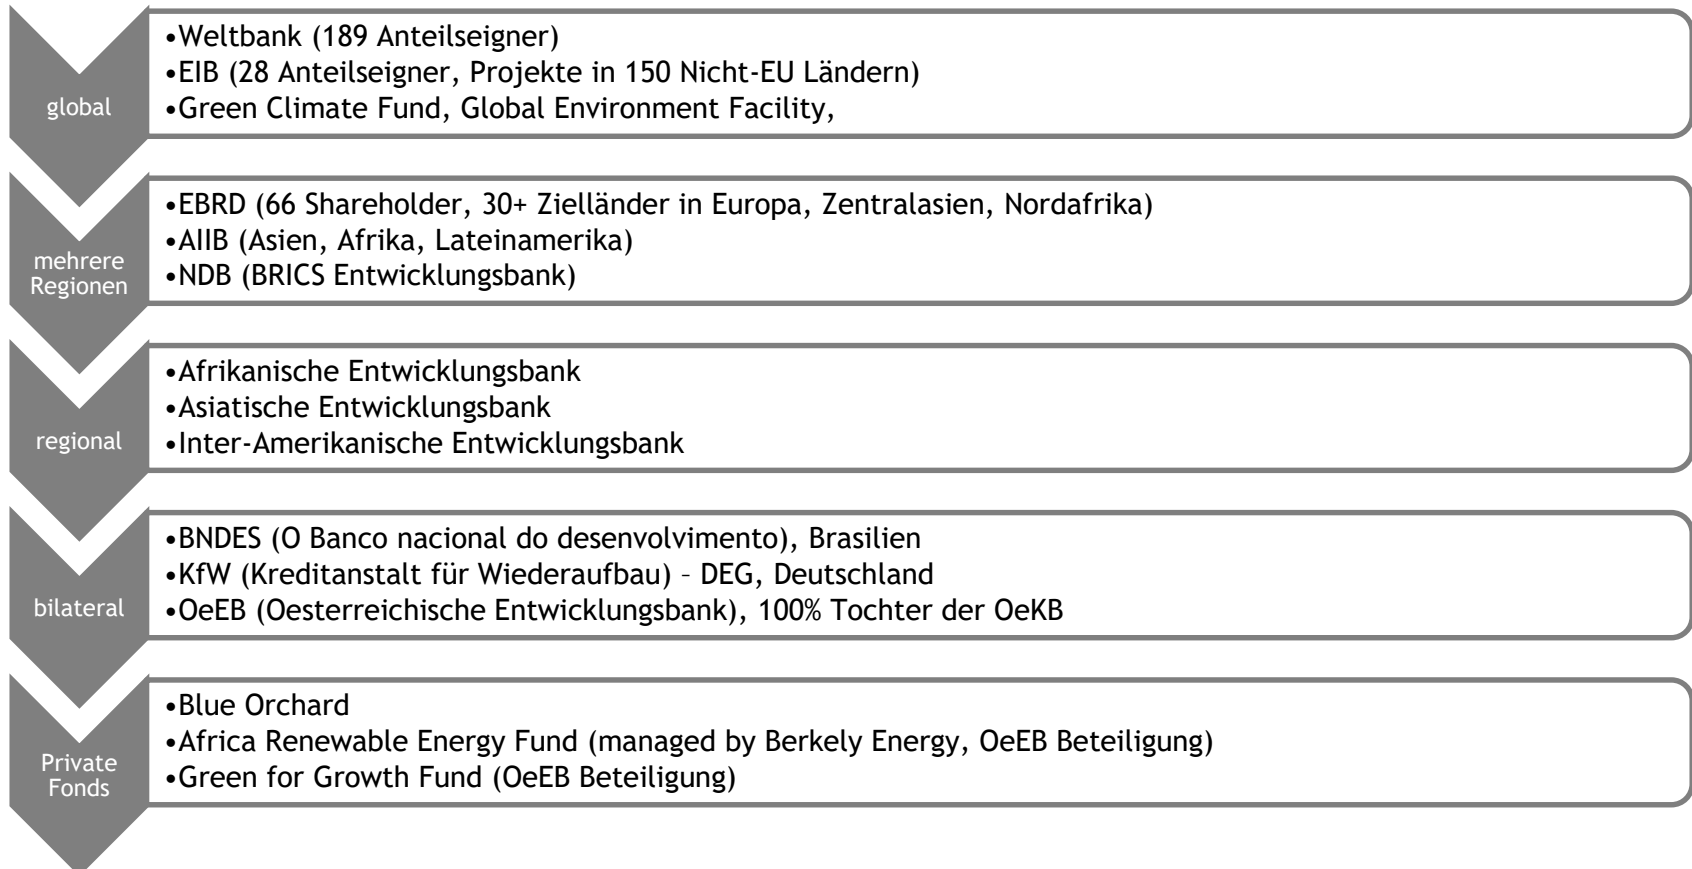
global

•Weltbank (189 Anteilseigner)
•EIB (28 Anteilseigner, Projekte in 150 Nicht-EU Ländern)
•Green Climate Fund, Global Environment Facility,

mehrere Regionen

•EBRD (66 Shareholder, 30+ Zielländer in Europa, Zentralasien, Nordafrika)
•AIIB (Asien, Afrika, Lateinamerika)
•NDB (BRICS Entwicklungsbank)

regional

•Afrikanische Entwicklungsbank
•Asiatische Entwicklungsbank
•Inter-Amerikanische Entwicklungsbank

bilateral

•BNDES (O Banco nacional do desenvolvimento), Brasilien
•KfW (Kreditanstalt für Wiederaufbau) – DEG, Deutschland
•OeEB (Oesterreichische Entwicklungsbank), 100% Tochter der OeKB

Private Fonds

•Blue Orchard
•Africa Renewable Energy Fund (managed by Berkely Energy, OeEB Beteiligung)
•Green for Growth Fund (OeEB Beteiligung)